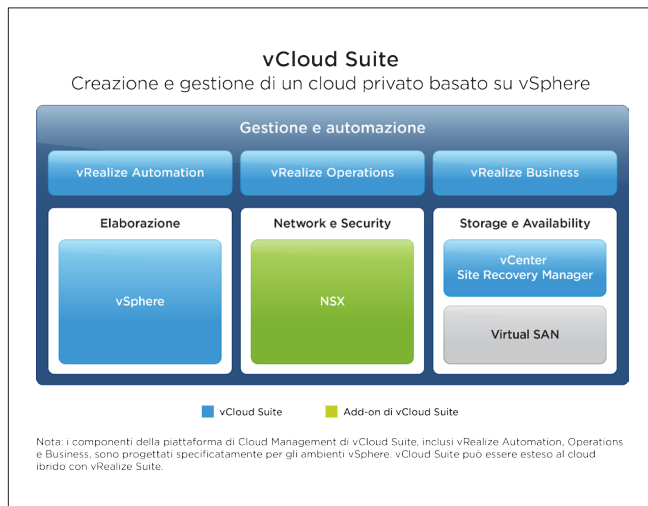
vCloud Suite
Creazione e gestione di un cloud privato basato su vSphere

Gestione e automazione

vRealize Automation

vRealize Operations

vRealize Business

Elaborazione

vSphere

Network e Security

NSX

Storage e Availability

vCenter Site Recovery Manager

Virtual SAN

vCloud Suite

Add-on di vCloud Suite

Nota: i componenti della piattaforma di Cloud Management di vCloud Suite, inclusi vRealize Automation, Operations e Business, sono progettati specificatamente per gli ambienti vSphere. vCloud Suite può essere esteso al cloud ibrido con vRealize Suite.